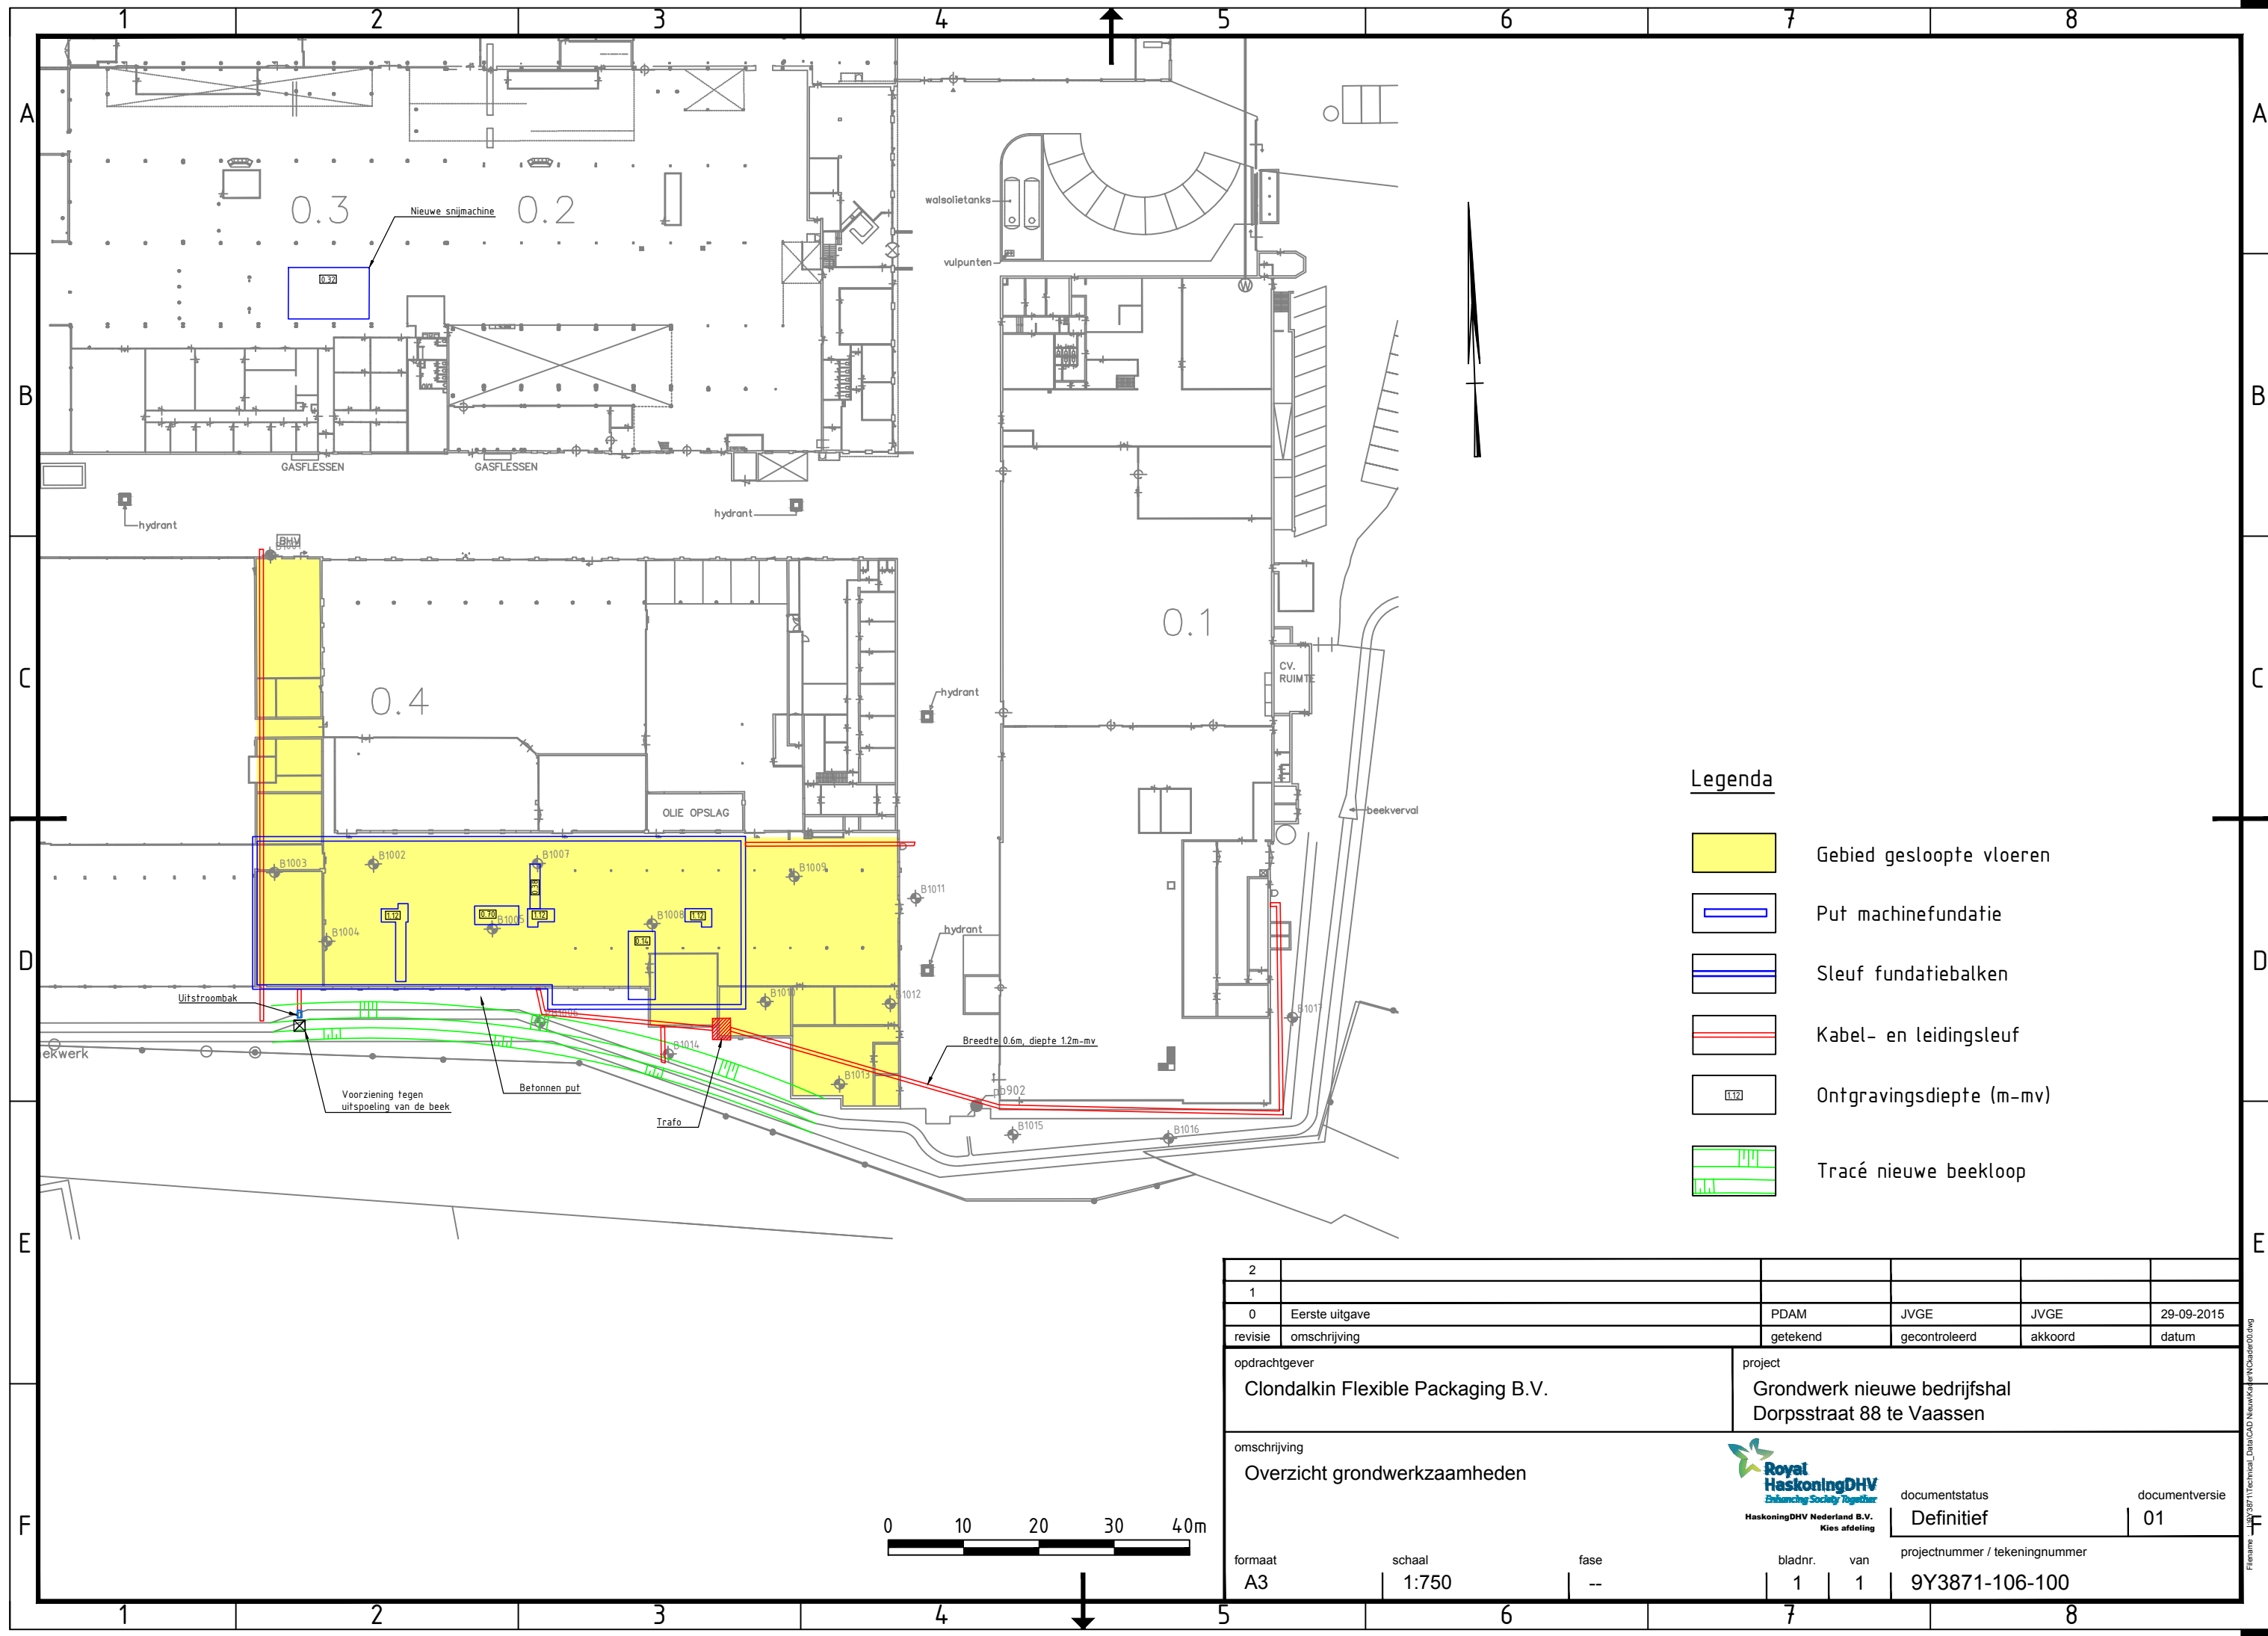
1 2 3 4 5 6 7 8

A B C D E F

0.3 0.2 0.1 0.4

Nieuwe snijmachine

walsolietanks

vulpunten

GASFLESSEN GASFLESSEN

hydrant

hydrant

hydrant

hydrant

CV. RUIMTE

OLIE OPSLAG

beekverval

B1002 B1003 B1004 B1005 B1006 B1007 B1008 B1009 B1010 B1011 B1012 B1013 B1014 B1015 B1016 B1017

pb902

Uitstroombak

ekwerk

Voorziening tegen uitspoeling van de beek

Betonnen put

Trafo

Breedte 0.6m, diepte 1.2m-mv

Legenda

Gebied gesloopte vloeren

Put machinefundatie

Sleuf fundatiebalken

Kabel- en leidingsleuf

Ontgravingsdiepte (m-mv)

Tracé nieuwe beekloop

0 10 20 30 40m

| 2 | | | | | |
|---|---|---|---|---|---|
| 1 | | | | | |
| 0 | Eerste uitgave | PDAM | JVGE | JVGE | 29-09-2015 |
| revisie | omschrijving | getekend | gecontroleerd | akkoord | datum |

opdrachtgever
Clondalkin Flexible Packaging B.V.

project
Grondwerk nieuwe bedrijfshal
Dorpsstraat 88 te Vaassen

omschrijving
Overzicht grondwerkzaamheden

Royal HaskoningDHV
Enhancing Society Together
HaskoningDHV Nederland B.V.
Kies afdeling

documentstatus
Definitief

documentversie
01

formaat A3
schaal 1:750
fase --
bladnr. 1
van 1
projectnummer / tekeningnummer
9Y3871-106-100